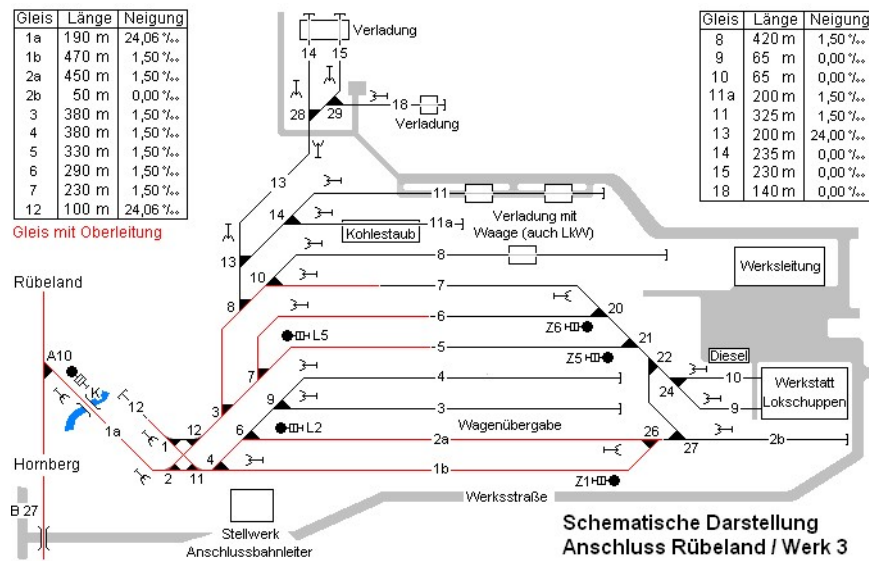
| Gleis | Länge | Neigung |
|---|---|---|
| 1a | 190 m | 24,06 ‰ |
| 1b | 470 m | 1,50 ‰ |
| 2a | 450 m | 1,50 ‰ |
| 2b | 50 m | 0,00 ‰ |
| 3 | 380 m | 1,50 ‰ |
| 4 | 380 m | 1,50 ‰ |
| 5 | 330 m | 1,50 ‰ |
| 6 | 290 m | 1,50 ‰ |
| 7 | 230 m | 1,50 ‰ |
| 12 | 100 m | 24,06 ‰ |

Gleis mit Oberleitung

| Gleis | Länge | Neigung |
|---|---|---|
| 8 | 420 m | 1,50 ‰ |
| 9 | 65 m | 0,00 ‰ |
| 10 | 65 m | 0,00 ‰ |
| 11a | 200 m | 1,50 ‰ |
| 11 | 325 m | 1,50 ‰ |
| 13 | 200 m | 24,00 ‰ |
| 14 | 235 m | 0,00 ‰ |
| 15 | 230 m | 0,00 ‰ |
| 18 | 140 m | 0,00 ‰ |

Verladung
14 15
28 29
18
Verladung
13
11
14
11a
Kohlestaub
Verladung mit Waage (auch LkW)
13
8
10
Werksleitung
Rübeland
8
7
20
6
Z6
L5
21
5
Z5
22
Diesel
A10
7
10
Werkstatt Lokschuppen
4
24
K
12
9
3
9
1a
12
3
6
L2
Wagenübergabe
26
1
2a
2b
27
Hornberg
2
11
4
1b
Z1
Werksstraße
B 27
Stellwerk Anschlussbahnleiter
Schematische Darstellung
Anschluss Rübeland / Werk 3